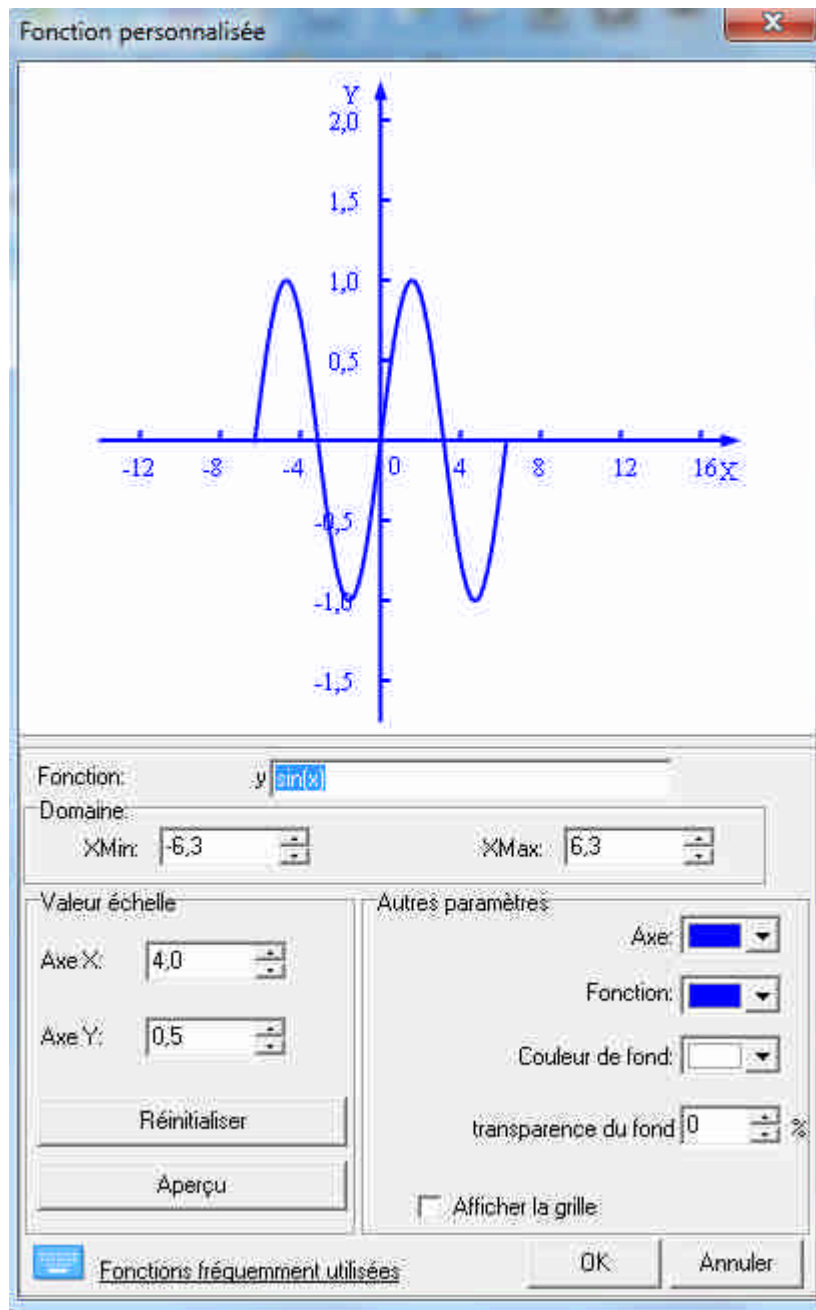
Fonction personnalisée

Y
2,0
1,5
1,0
0,5
-12
-8
-4
0
4
8
12
16
X
-0,5
-1,0
-1,5

Fonction:
y sin(x)
Domaine:
XMin: -6,3
XMax: 6,3
Valeur échelle
Axe X: 4,0
Axe Y: 0,5
Réinitialiser
Aperçu
Autres paramètres
Axe:
Fonction:
Couleur de fond:
transparence du fond 0 %
Afficher la grille
Fonctions fréquemment utilisées
OK
Annuler